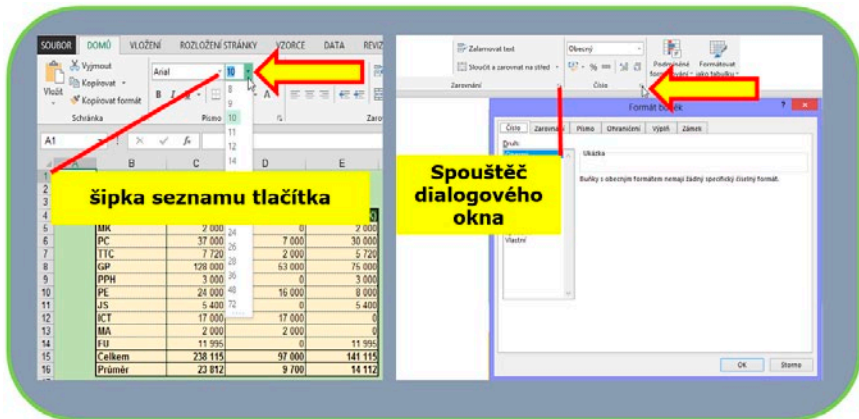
SOUBOR DOMŮ VLOŽENÍ ROZLOŽENÍ STRÁNKY VZORCE DATA REVIZ

Vyjmout
Kopírovat
Vložit
Kopírovat formát
Schránka
Arial
10
B I
Písmo
Zaro

8
9
10
11
12
14
16
18
20
22
24
26
28
36
48
72

A1
B C D E

šipka seznamu tlačítka

| | B | C | D | E |
|---|---|---|---|---|
| 5 | MK | 2 000 | 0 | 2 000 |
| 6 | PC | 37 000 | 7 000 | 30 000 |
| 7 | TTC | 7 720 | 2 000 | 5 720 |
| 8 | GP | 128 000 | 63 000 | 75 000 |
| 9 | PPH | 3 000 | 0 | 3 000 |
| 10 | PE | 24 000 | 16 000 | 8 000 |
| 11 | JS | 5 400 | 0 | 5 400 |
| 12 | ICT | 17 000 | 17 000 | 0 |
| 13 | MA | 2 000 | 2 000 | 0 |
| 14 | FU | 11 995 | 0 | 11 995 |
| 15 | Celkem | 238 115 | 97 000 | 141 115 |
| 16 | Průměr | 23 812 | 9 700 | 14 112 |

Zalamovat text
Sloučit a zarovnat na střed
Zarování
Obecný
% 000
Číslo
Podmíněné formátování
Formátovat jako tabulku

Formát buněk
Číslo Zarovnání Písmo Ohraničení Výplň Zámek
Druh:
Ukázka
Buňky s obecným formátem nemají žádný specifický číselný formát.
Vlastní
OK Storno

Spouštěč dialogového okna